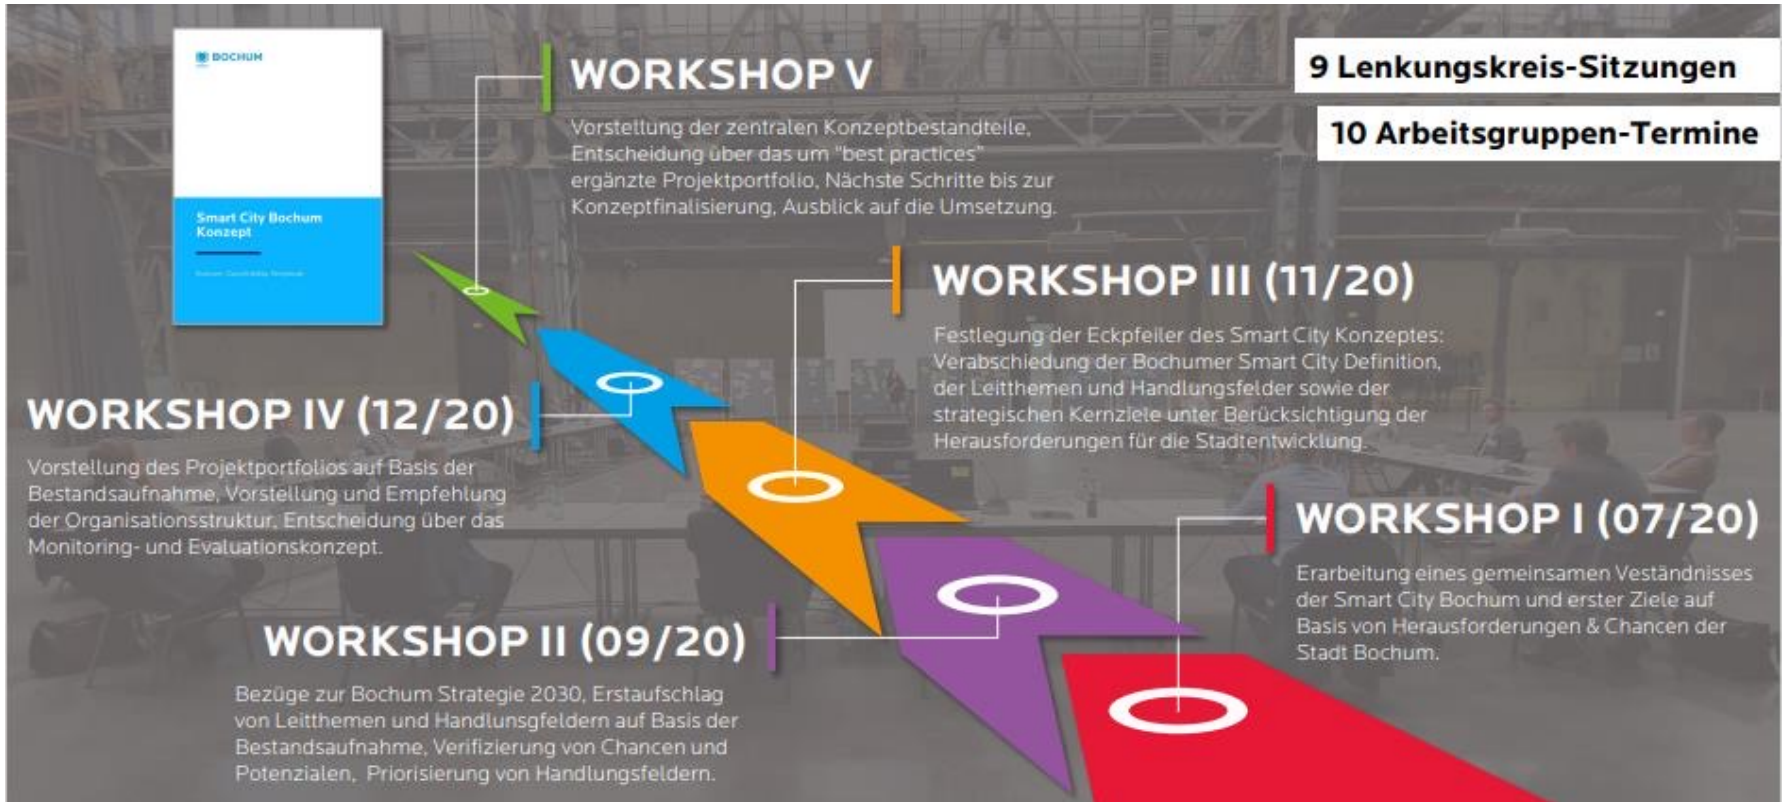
BOCHUM

Smart City Bochum Konzept

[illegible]

WORKSHOP V

Vorstellung der zentralen Konzeptbestandteile, Entscheidung über das um "best practices" ergänzte Projektportfolio, Nächste Schritte bis zur Konzeptfinalisierung, Ausblick auf die Umsetzung.

9 Lenkungskreis-Sitzungen

10 Arbeitsgruppen-Termine

WORKSHOP III (11/20)

Festlegung der Eckpfeiler des Smart City Konzeptes: Verabschiedung der Bochumer Smart City Definition, der Leitthemen und Handlungsfelder sowie der strategischen Kernziele unter Berücksichtigung der Herausforderungen für die Stadtentwicklung.

WORKSHOP IV (12/20)

Vorstellung des Projektportfolios auf Basis der Bestandsaufnahme, Vorstellung und Empfehlung der Organisationsstruktur, Entscheidung über das Monitoring- und Evaluationskonzept.

WORKSHOP I (07/20)

Erarbeitung eines gemeinsamen Veständnisses der Smart City Bochum und erster Ziele auf Basis von Herausforderungen & Chancen der Stadt Bochum.

WORKSHOP II (09/20)

Bezüge zur Bochum Strategie 2030, Erstaufschlag von Leitthemen und Handlunsgfeldern auf Basis der Bestandsaufnahme, Verifizierung von Chancen und Potenzialen, Priorisierung von Handlungsfeldern.